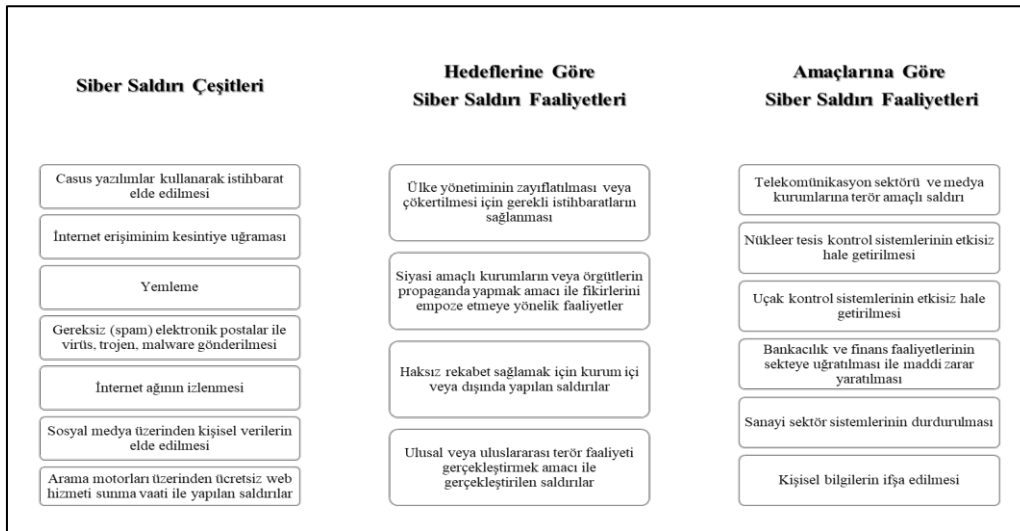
Siber Saldırı Çeşitleri

Casus yazılımlar kullanarak istihbarat elde edilmesi

İnternet erişiminim kesintiye uğraması

Yemleme

Gereksiz (spam) elektronik postalar ile virüs, trojen, malware gönderilmesi

İnternet ağının izlenmesi

Sosyal medya üzerinden kişisel verilerin elde edilmesi

Arama motorları üzerinden ücretsiz web hizmeti sunma vaati ile yapılan saldırılar

Hedeflerine Göre Siber Saldırı Faaliyetleri

Ülke yönetiminin zayıflatılması veya çökertilmesi için gerekli istihbaratların sağlanması

Siyasi amaçlı kurumların veya örgütlerin propaganda yapmak amacı ile fikirlerini empoze etmeye yönelik faaliyetler

Haksız rekabet sağlamak için kurum içi veya dışında yapılan saldırılar

Ulusal veya uluslararası terör faaliyeti gerçekleştirmek amacı ile gerçekleştirilen saldırılar

Amaçlarına Göre Siber Saldırı Faaliyetleri

Telekomünikasyon sektörü ve medya kurumlarına terör amaçlı saldırı

Nükleer tesis kontrol sistemlerinin etkisiz hale getirilmesi

Uçak kontrol sistemlerinin etkisiz hale getirilmesi

Bankacılık ve finans faaliyetlerinin sekteye uğratılması ile maddi zarar yaratılması

Sanayi sektör sistemlerinin durdurulması

Kişisel bilgilerin ifşa edilmesi